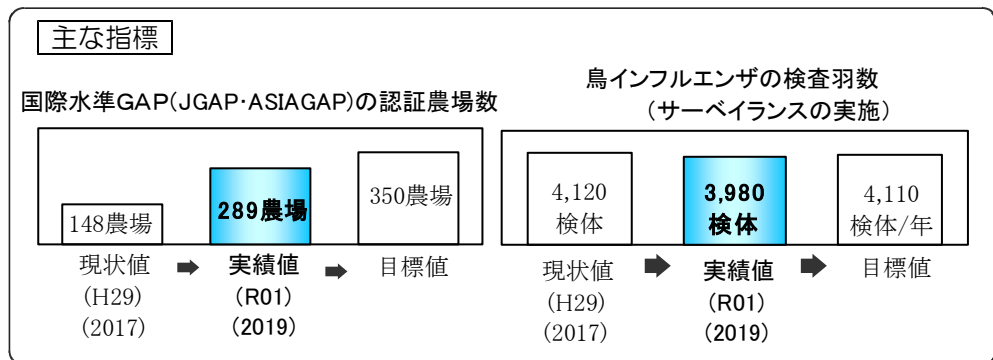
主な指標

国際水準GAP(JGAP・ASIAGAP)の認証農場数

148農場

289農場

350農場

現状値 (H29) (2017)

実績値 (R01) (2019)

目標値

鳥インフルエンザの検査羽数 （サーベイランスの実施）

4,120 検体

3,980 検体

4,110 検体/年

現状値 (H29) (2017)

実績値 (R01) (2019)

目標値